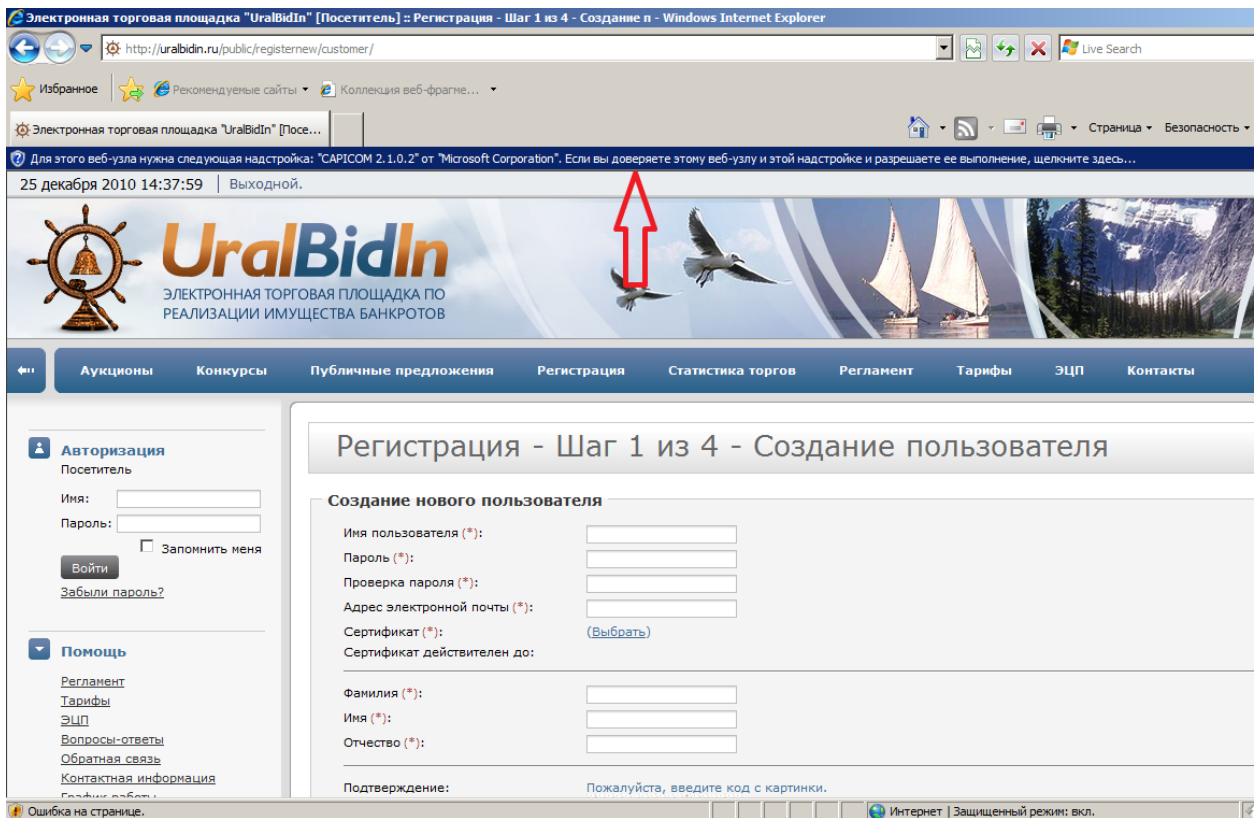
Электронная торговая площадка "UralBidIn" [Посетитель] :: Регистрация - Шаг 1 из 4 - Создание п - Windows Internet Explorer

http://uralbidin.ru/public/registernew/customer/

Live Search

Избранное

Рекомендуемые сайты ▾

Коллекция веб-фрагме... ▾

Электронная торговая площадка "UralBidIn" [Посе...

Страница ▾ Безопасность ▾

Для этого веб-узла нужна следующая надстройка: "CAPICOM 2.1.0.2" от "Microsoft Corporation". Если вы доверяете этому веб-узлу и этой надстройке и разрешаете ее выполнение, щелкните здесь...

25 декабря 2010 14:37:59 | Выходной.

UralBidIn
ЭЛЕКТРОННАЯ ТОРГОВАЯ ПЛОЩАДКА ПО РЕАЛИЗАЦИИ ИМУЩЕСТВА БАНКРОТОВ

Аукционы | Конкурсы | Публичные предложения | Регистрация | Статистика торгов | Регламент | Тарифы | ЭЦП | Контакты

Авторизация
Посетитель
Имя:
Пароль:
Запомнить меня
Войти
Забыли пароль?

Помощь
Регламент
Тарифы
ЭЦП
Вопросы-ответы
Обратная связь
Контактная информация
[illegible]

Регистрация - Шаг 1 из 4 - Создание пользователя

Создание нового пользователя
Имя пользователя (*):
Пароль (*):
Проверка пароля (*):
Адрес электронной почты (*):
Сертификат (*): (Выбрать)
Сертификат действителен до:

Фамилия (*):
Имя (*):
Отчество (*):

Подтверждение: Пожалуйста, введите код с картинки.

Ошибка на странице.
Интернет | Защищенный режим: вкл.